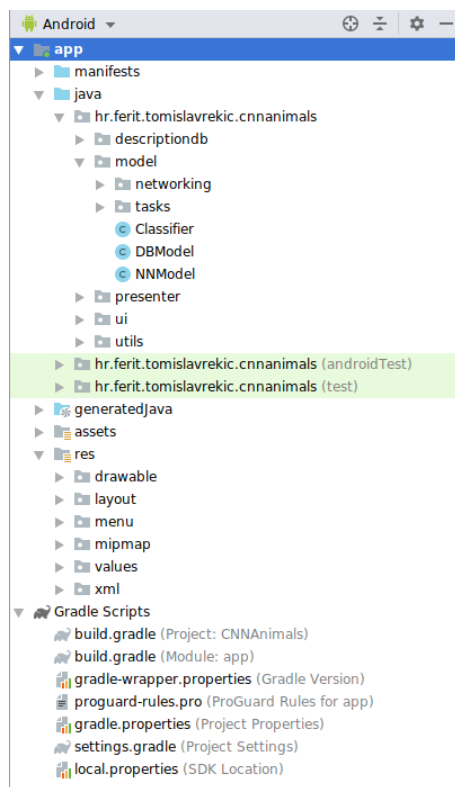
Android

app
manifests
java
hr.ferit.tomislavrekic.cnnanimals
descriptiondb
model
networking
tasks
Classifier
DBModel
NNModel
presenter
ui
utils
hr.ferit.tomislavrekic.cnnanimals (androidTest)
hr.ferit.tomislavrekic.cnnanimals (test)
generatedJava
assets
res
drawable
layout
menu
mipmap
values
xml
Gradle Scripts
build.gradle (Project: CNNAnimals)
build.gradle (Module: app)
gradle-wrapper.properties (Gradle Version)
proguard-rules.pro (ProGuard Rules for app)
gradle.properties (Project Properties)
settings.gradle (Project Settings)
local.properties (SDK Location)